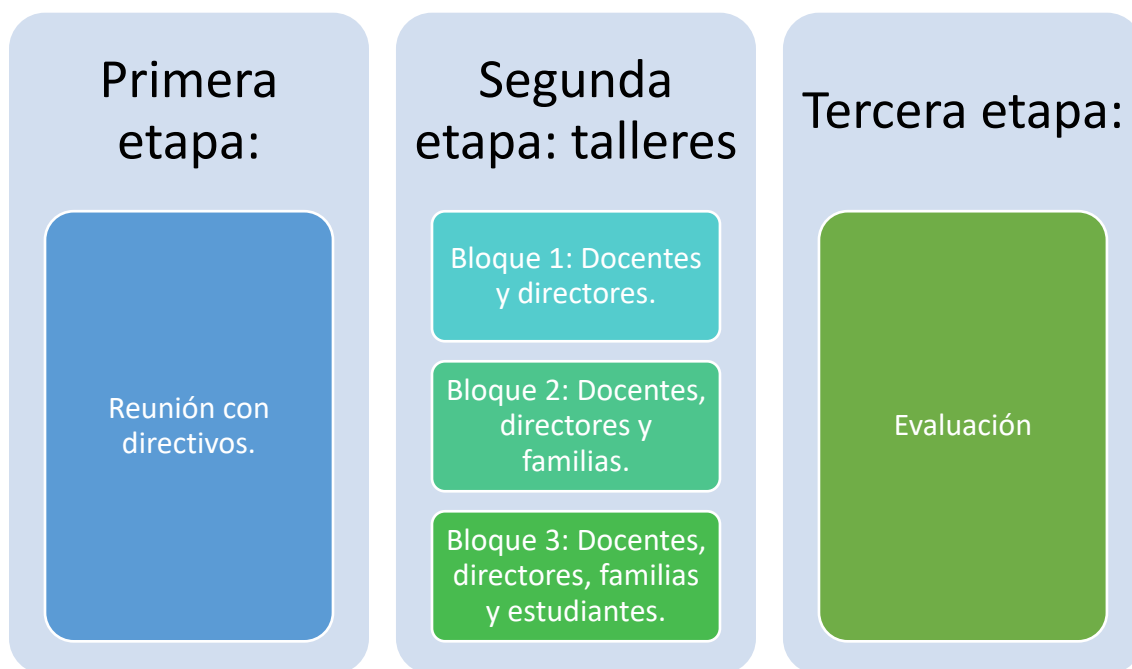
Primera etapa:

Reunión con directivos.

Segunda etapa: talleres

Bloque 1: Docentes y directores.

Bloque 2: Docentes, directores y familias.

Bloque 3: Docentes, directores, familias y estudiantes.

Tercera etapa:

Evaluación